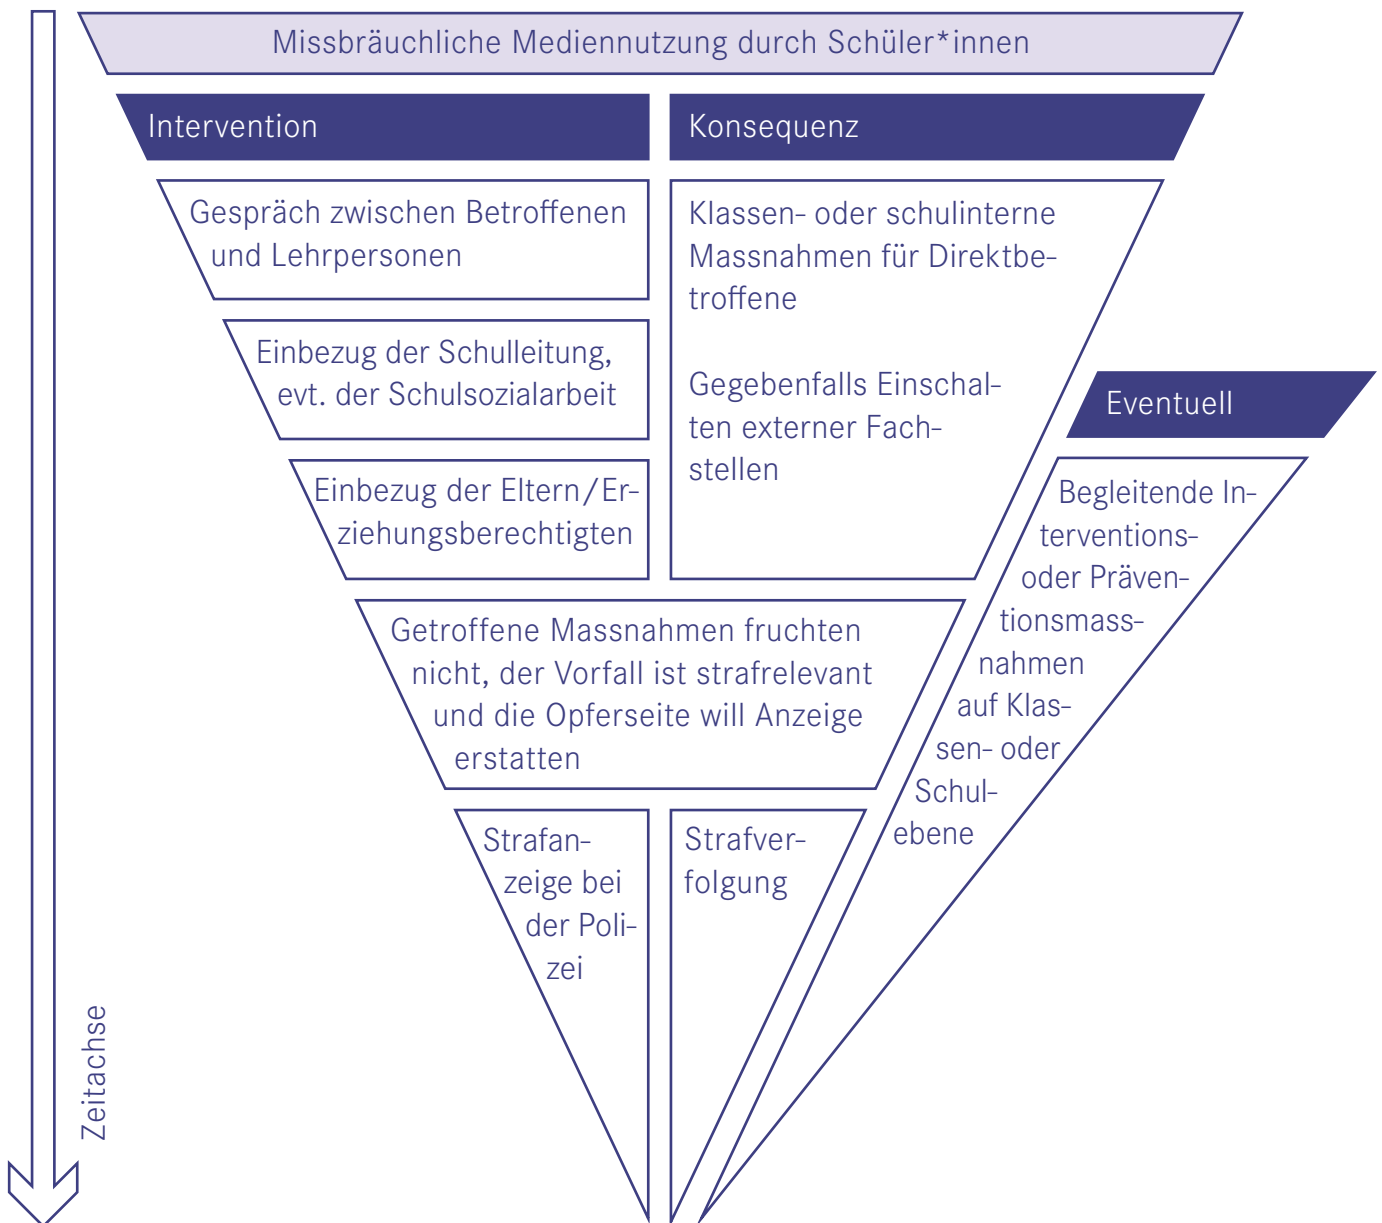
Missbräuchliche Mediennutzung durch Schüler*innen

Intervention

Konsequenz

Gespräch zwischen Betroffenen und Lehrpersonen

Einbezug der Schulleitung, evt. der Schulsozialarbeit

Einbezug der Eltern/Erziehungsberechtigten

Klassen- oder schulinterne Massnahmen für Direktbetroffene

Gegebenfalls Einschalten externer Fachstellen

Eventuell

Begleitende Interventions- oder Präventionsmassnahmen auf Klassen- oder Schulebene

Getroffene Massnahmen fruchten nicht, der Vorfall ist strafrelevant und die Opferseite will Anzeige erstatten

Strafanzeige bei der Polizei

Strafverfolgung

Zeitachse